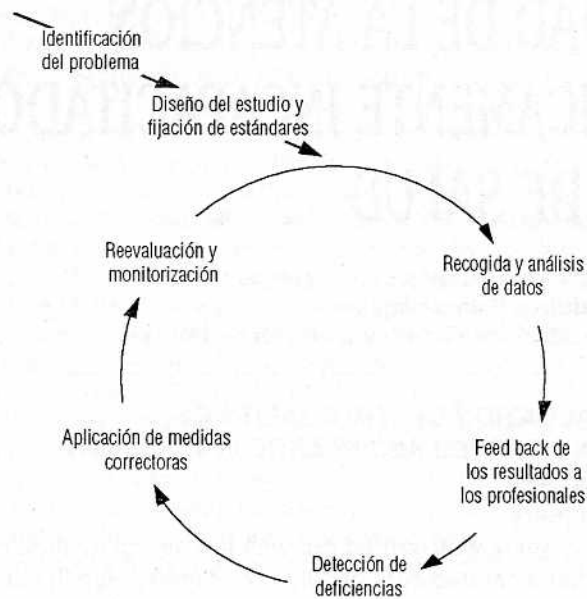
Identificación del problema

Diseño del estudio y fijación de estándares

Recogida y análisis de datos

Feed back de los resultados a los profesionales

Detección de deficiencias

Aplicación de medidas correctoras

Reevaluación y monitorización